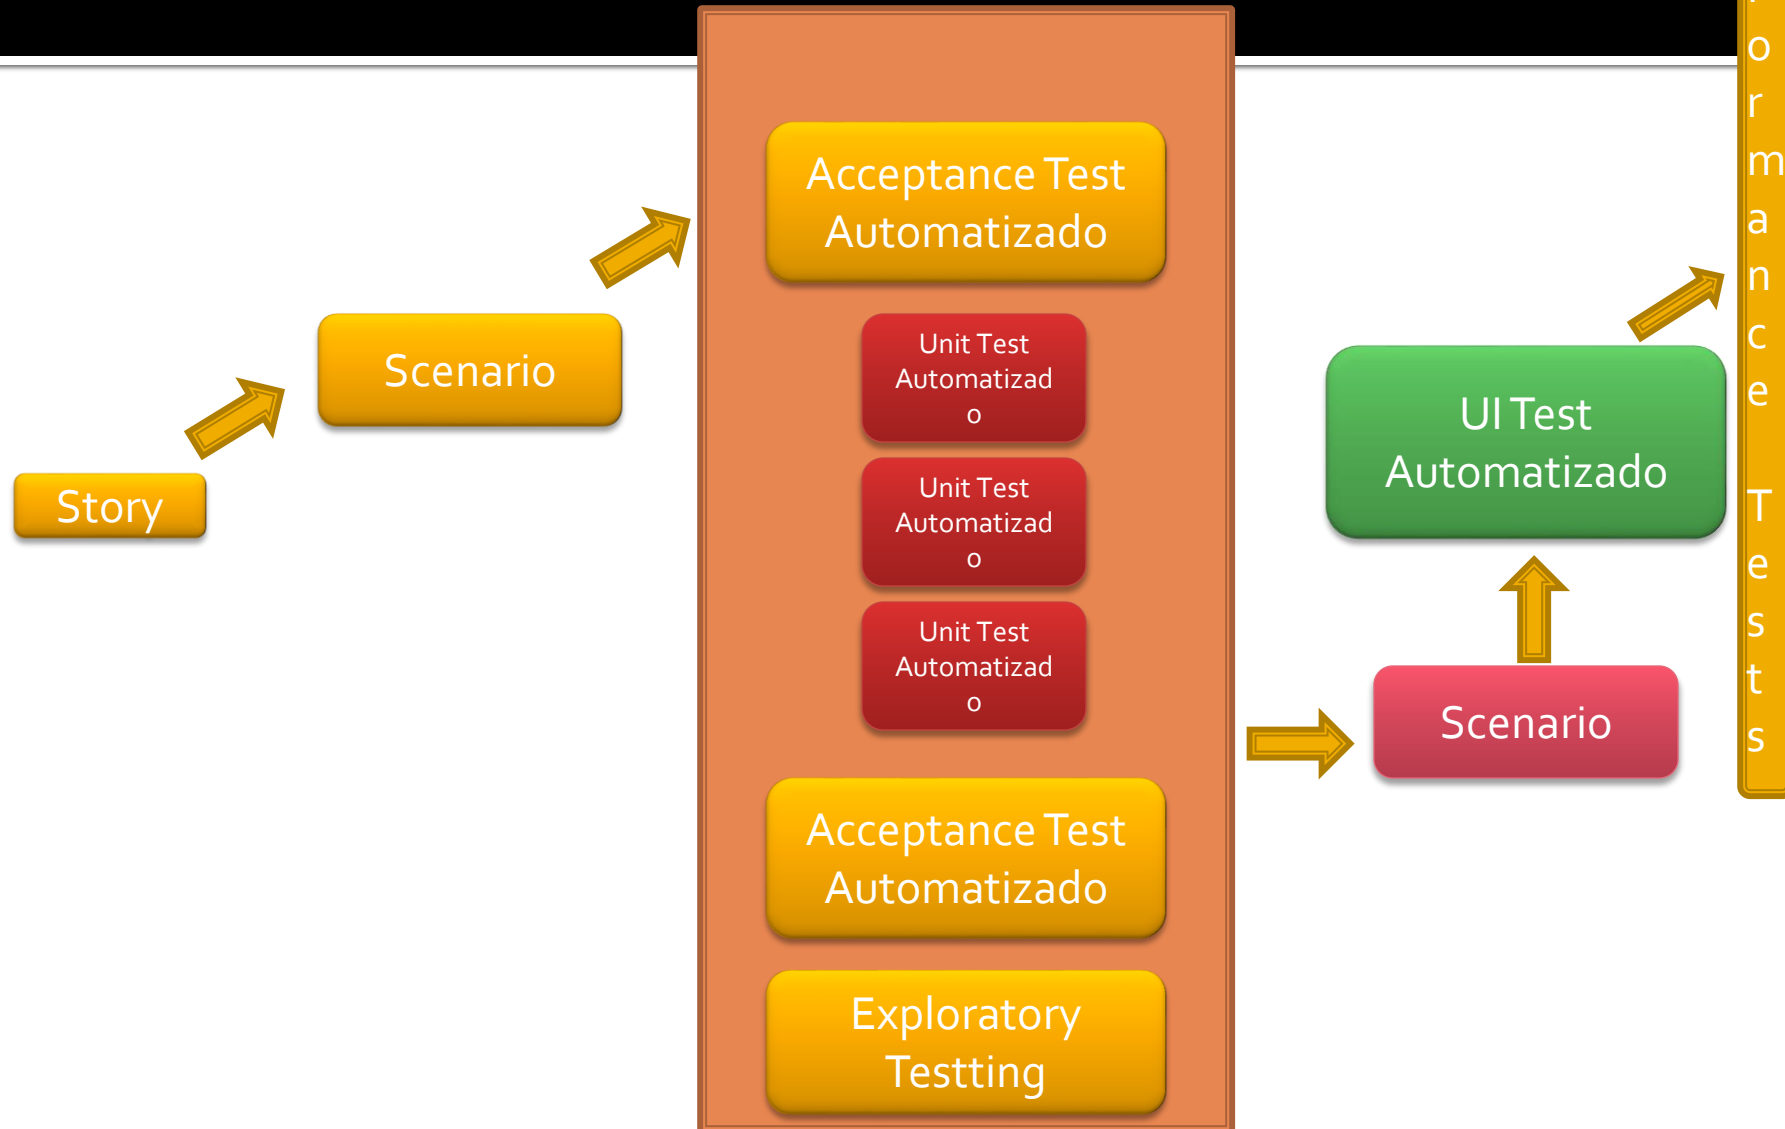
Story

Scenario

Acceptance Test Automatizado

Unit Test Automatizado

Unit Test Automatizado

Unit Test Automatizado

Acceptance Test Automatizado

Exploratory Testting

Scenario

UI Test Automatizado

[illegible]ormance Tests